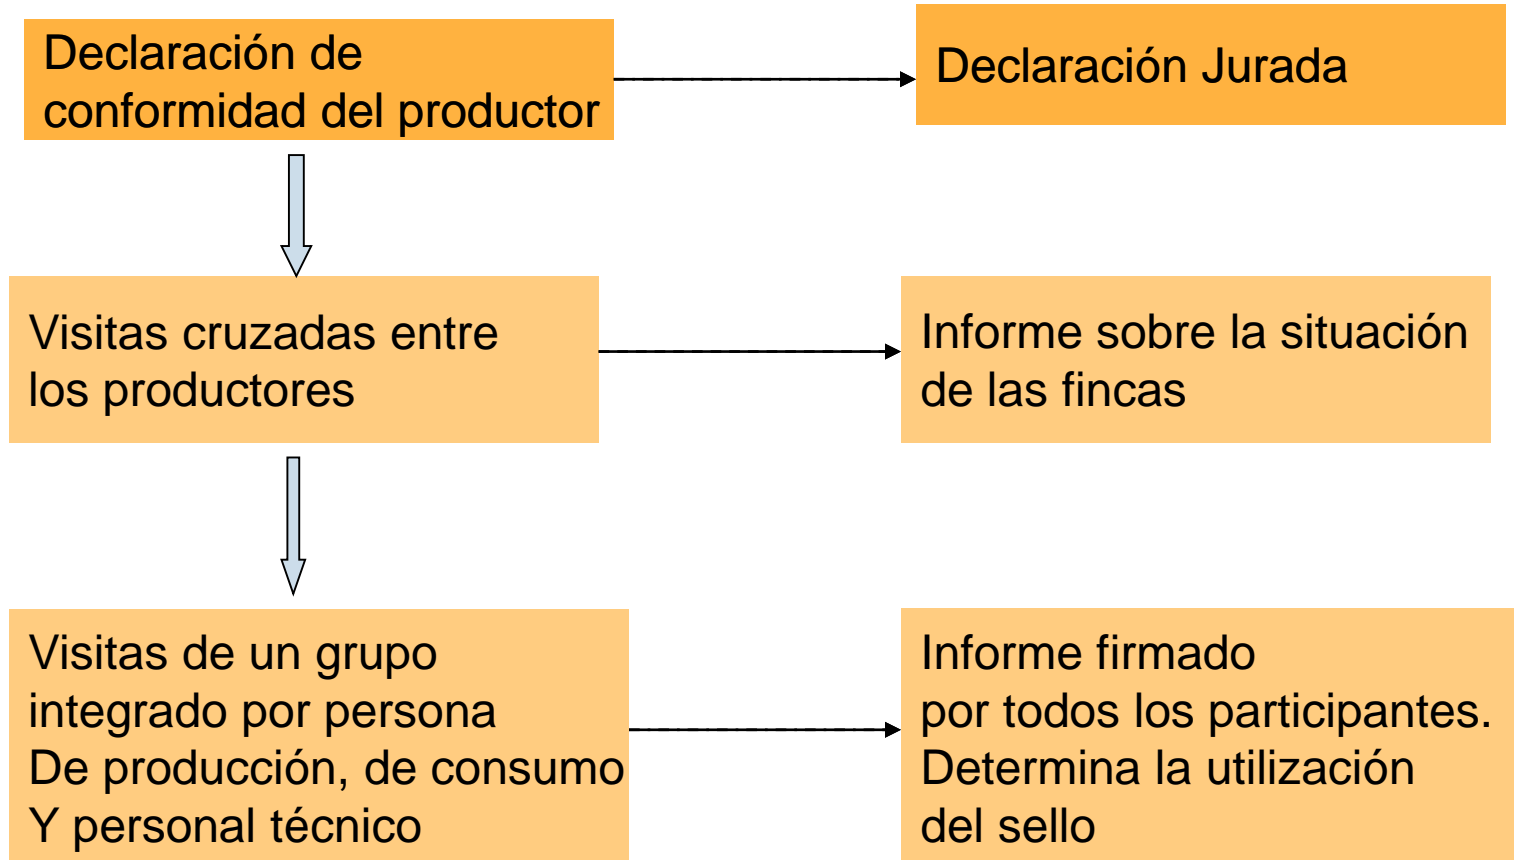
Declaración de conformidad del productor

Declaración Jurada

Visitas cruzadas entre los productores

Informe sobre la situación de las fincas

Visitas de un grupo integrado por persona De producción, de consumo Y personal técnico

Informe firmado por todos los participantes. Determina la utilización del sello